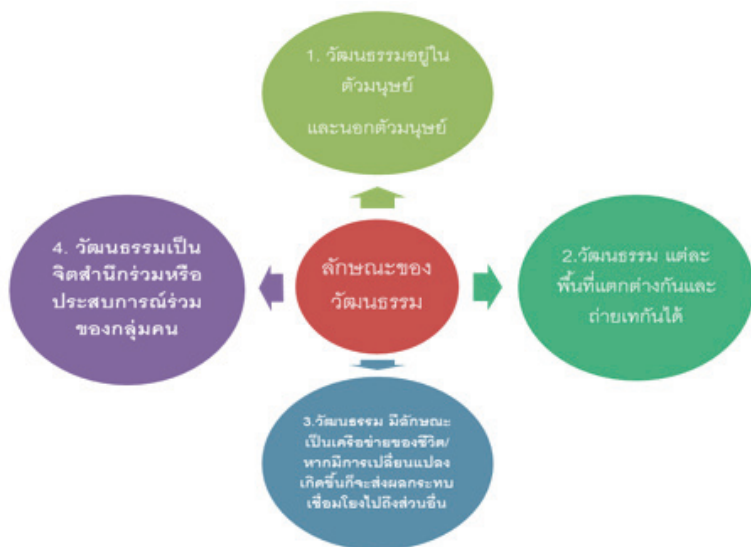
1. วัฒนธรรมอยู่ใน ตัวมนุษย์ และนอกตัวมนุษย์

4. วัฒนธรรมเป็น จิตสำนึกร่วมหรือ ประสบการณ์ร่วม ของกลุ่มคน

ลักษณะของ วัฒนธรรม

2.วัฒนธรรม แต่ละ พื้นที่แตกต่างกันและ ถ่ายเทกันได้

3.วัฒนธรรม มีลักษณะ เป็นเครือข่ายของชีวิต/ หากมีการเปลี่ยนแปลง เกิดขึ้นก็จะส่งผลกระทบ เชื่อมโยงไปถึงส่วนอื่น